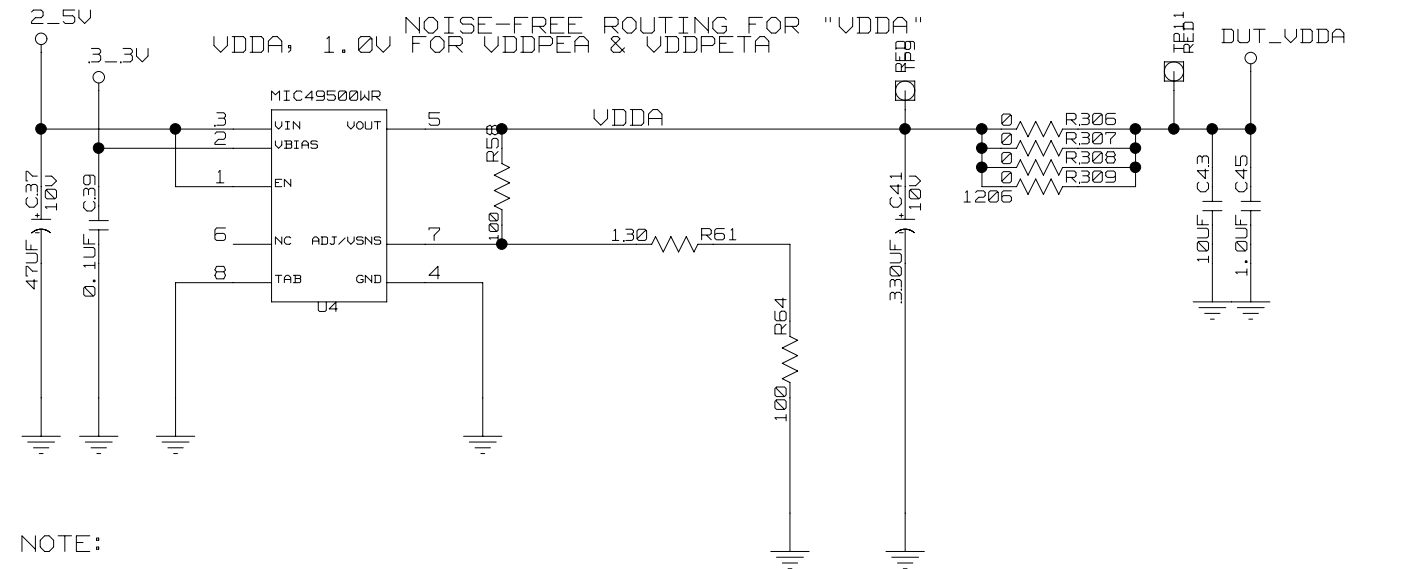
2_5V

3_3V

NOISE-FREE ROUTING FOR "VDDA"
VDDA, 1.0V FOR VDDPEA & VDDPETA

MIC49500WR

3 VIN
2 VBIAS
1 EN
6 NC
8 TAB
VOUT 5
ADJ/VSNS 7
GND 4
U4

C37 10V 47UF

C39 0.1UF

R58 100

VDDA

1.30 R61

R64 100

TP9 RED

C41 10V 330UF

TP11 RED

DUT_VDDA

0 R306
0 R307
0 R308
0 R309
1206

C43 10UF

C45 1.0UF

NOTE: